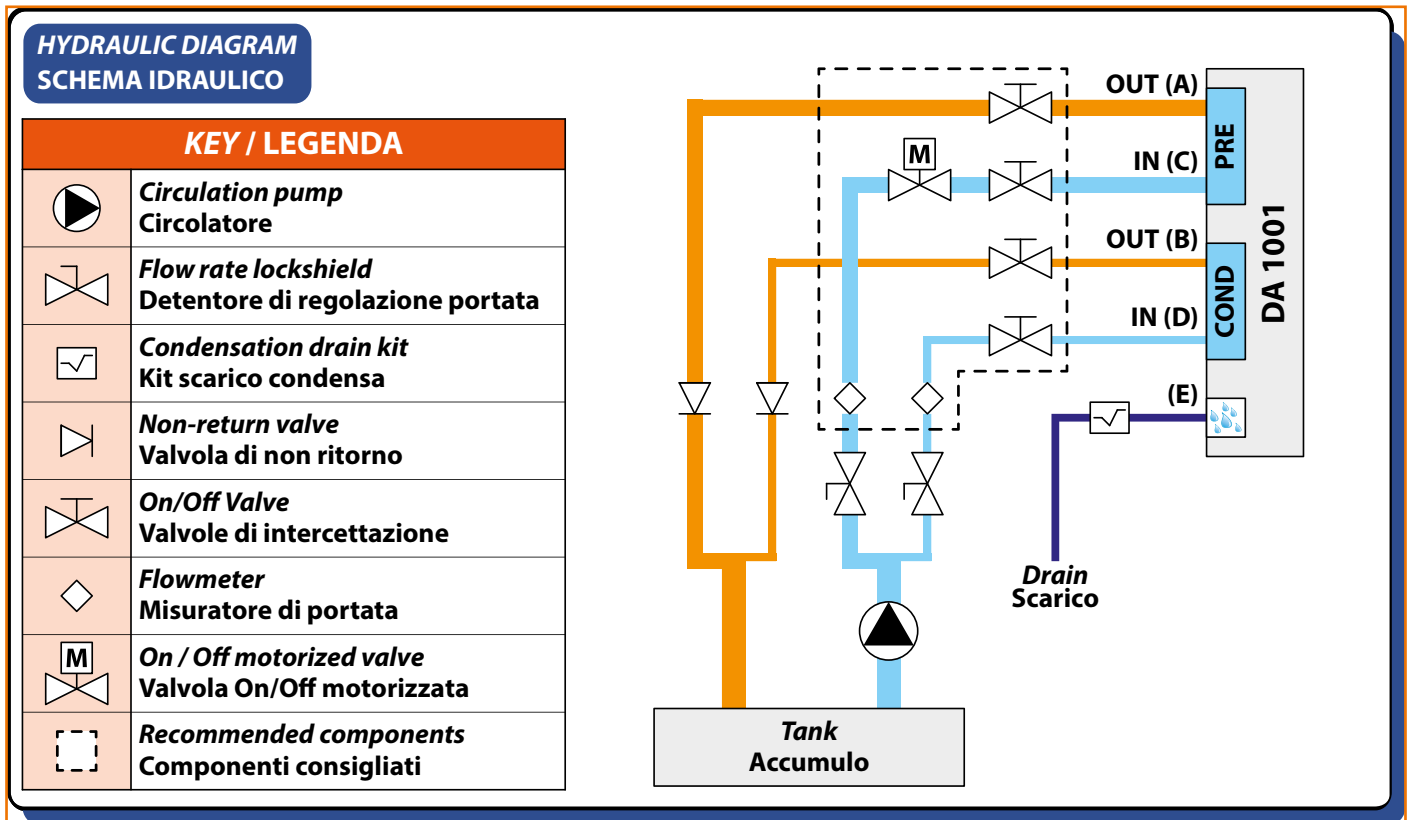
HYDRAULIC DIAGRAM
SCHEMA IDRAULICO

KEY / LEGENDA

| | |
|---|---|
| | Circulation pump Circolatore |
| | Flow rate lockshield Detentore di regolazione portata |
| | Condensation drain kit Kit scarico condensa |
| | Non-return valve Valvola di non ritorno |
| | On/Off Valve Valvole di intercettazione |
| | Flowmeter Misuratore di portata |
| M | On / Off motorized valve Valvola On/Off motorizzata |
| | Recommended components Componenti consigliati |

M

OUT (A)
IN (C)
OUT (B)
IN (D)
(E)
PRE
COND
DA 1001

Drain
Scarico

Tank
Accumulo